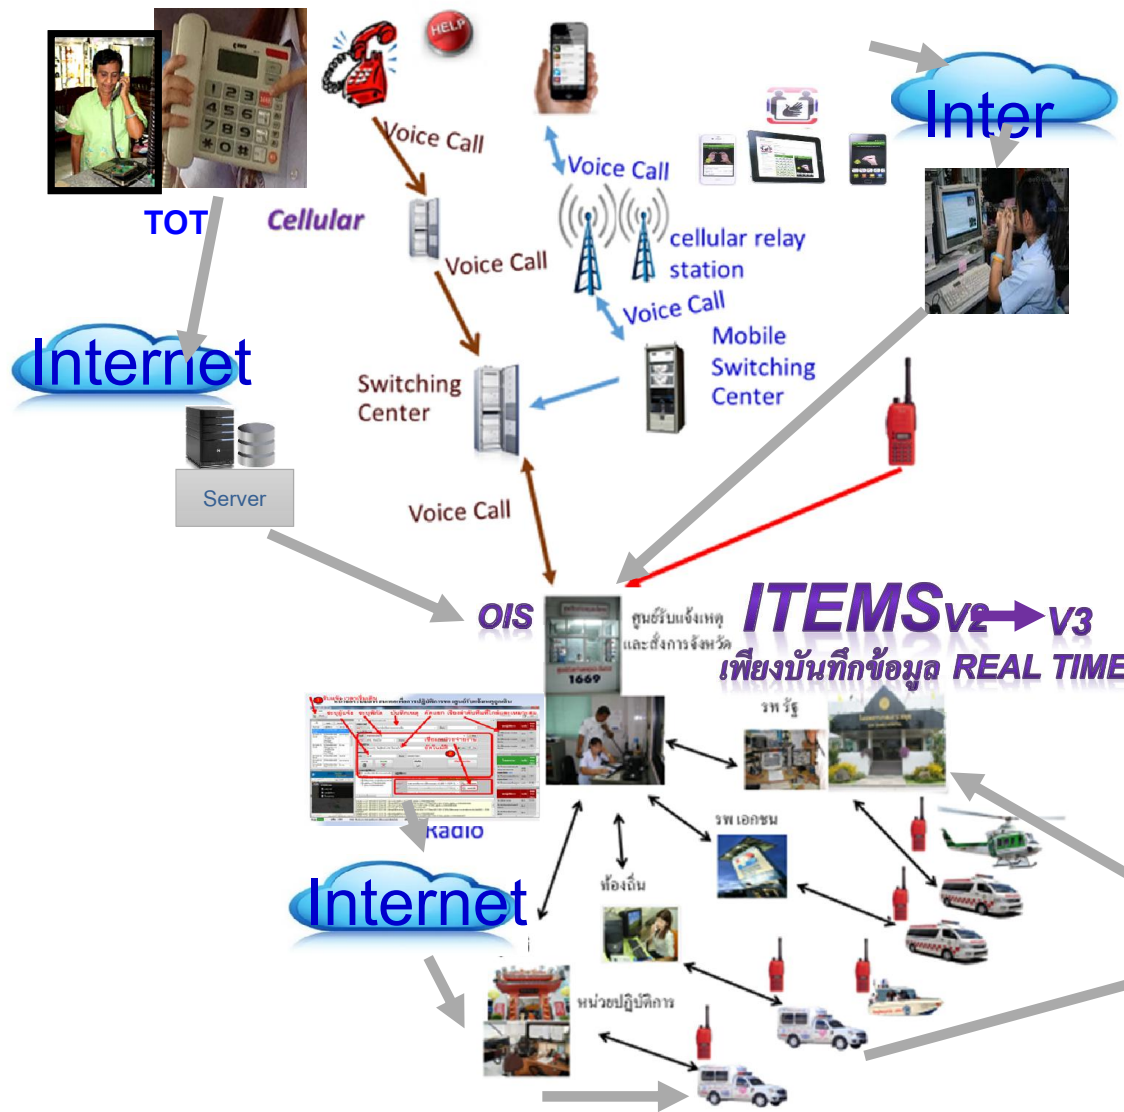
HELP

Voice Call

Voice Call

Inter

TOT

Cellular

cellular relay station

Voice Call

Voice Call

Internet

Mobile Switching Center

Switching Center

Server

Voice Call

OIS

ศูนย์รับแจ้งเหตุ และสั่งการจังหวัด

1669

ITEMS V2 V3

เพียงบันทึกข้อมูล REAL TIME

รพ รัฐ

Radio

รพ เอกชน

ท้องถิ่น

Internet

หน่วยปฏิบัติการ